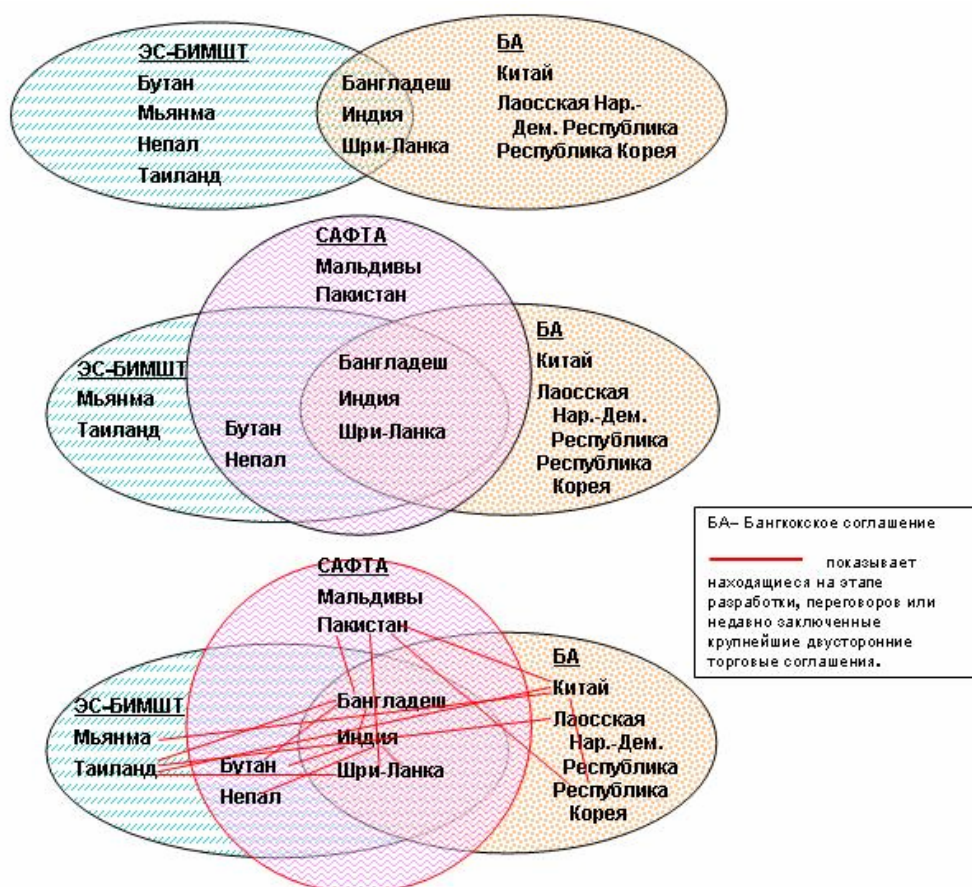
ЭС-БИМШТ
Бутан
Мьянма
Непал
Таиланд

Бангладеш
Индия
Шри-Ланка

БА
Китай
Лаосская Нар.-Дем. Республика
Республика Корея

САФТА
Мальдивы
Пакистан

ЭС-БИМШТ
Мьянма
Таиланд

Бутан
Непал

Бангладеш
Индия
Шри-Ланка

БА
Китай
Лаосская Нар.-Дем. Республика
Республика Корея

БА– Бангкокское соглашение

показывает находящиеся на этапе разработки, переговоров или недавно заключенные крупнейшие двусторонние торговые соглашения.

САФТА
Мальдивы
Пакистан

ЭС-БИМШТ
Мьянма
Таиланд

Бутан
Непал

Бангладеш
Индия
Шри-Ланка

БА
Китай
Лаосская Нар.-Дем. Республика
Республика Корея